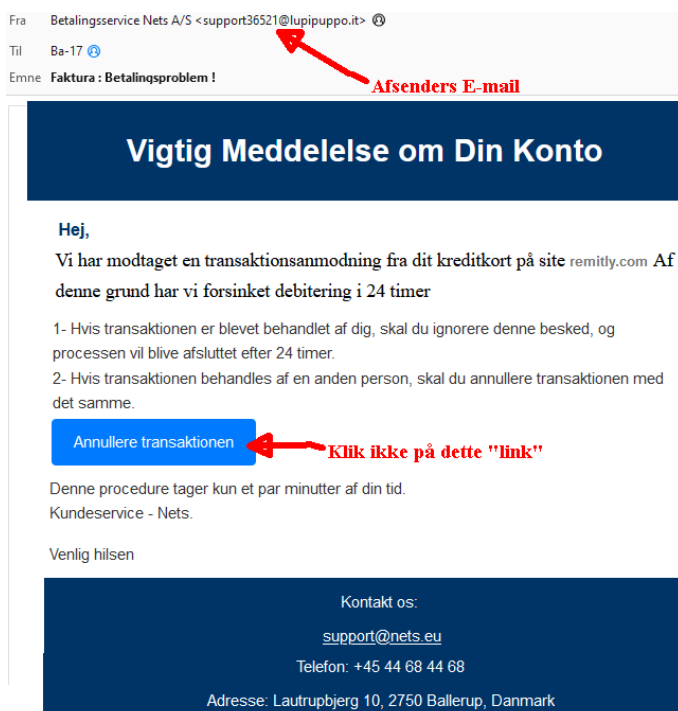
Fra Betalingsservice Nets A/S <support36521@lupipuppo.it>

Til Ba-17

Emne **Faktura : Betalingsproblem !**

Afsenders E-mail

Vigtig Meddelelse om Din Konto

Hej,

Vi har modtaget en transaktionsanmodning fra dit kreditkort på site remitly.com Af denne grund har vi forsinket debitering i 24 timer

1- Hvis transaktionen er blevet behandlet af dig, skal du ignorere denne besked, og processen vil blive afsluttet efter 24 timer.
2- Hvis transaktionen behandles af en anden person, skal du annullere transaktionen med det samme.

Annullere transaktionen

Klik ikke på dette "link"

Denne procedure tager kun et par minutter af din tid.
Kundeservice - Nets.

Venlig hilsen

Kontakt os:

support@nets.eu

Telefon: +45 44 68 44 68

Adresse: Lautrupbjerg 10, 2750 Ballerup, Danmark